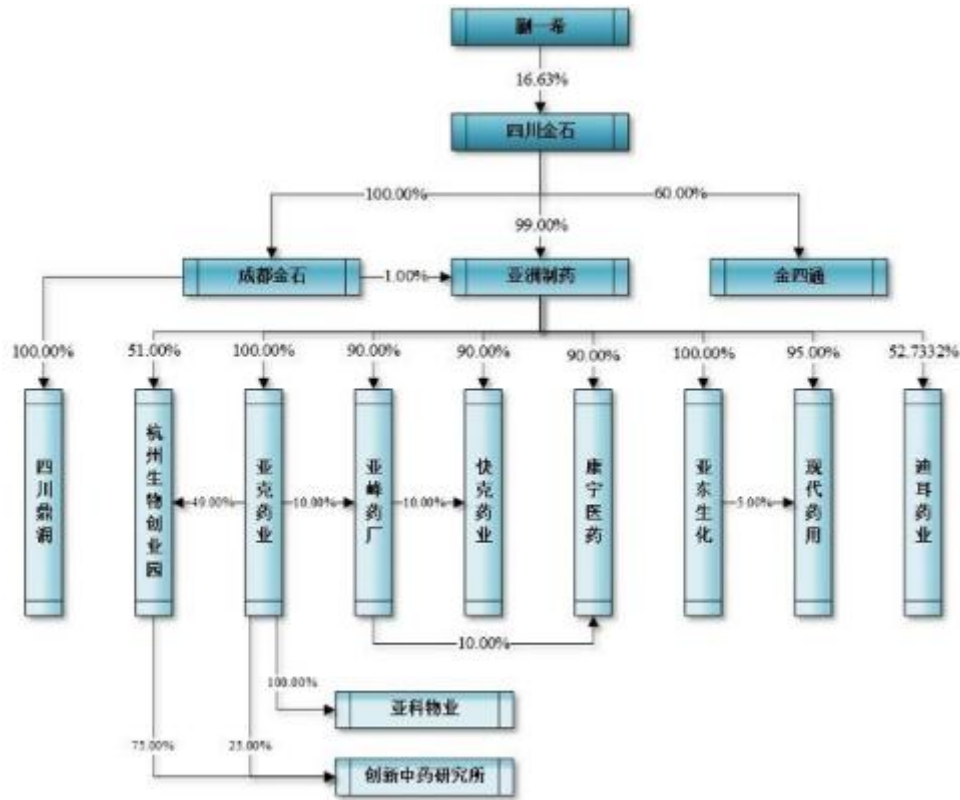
刘一希

16.63%

四川金石

100.00%

99.00%

60.00%

成都金石

1.00%

亚洲制药

金四通

100.00%

51.00%

100.00%

90.00%

90.00%

90.00%

100.00%

95.00%

52.7332%

四川鼎润

杭州生物创业园

49.00%

亚克药业

10.00%

亚峰药厂

10.00%

快克药业

康宁医药

亚东生化

5.00%

现代药用

迪耳药业

10.00%

100.00%

亚科物业

75.00%

25.00%

创新中药研究所